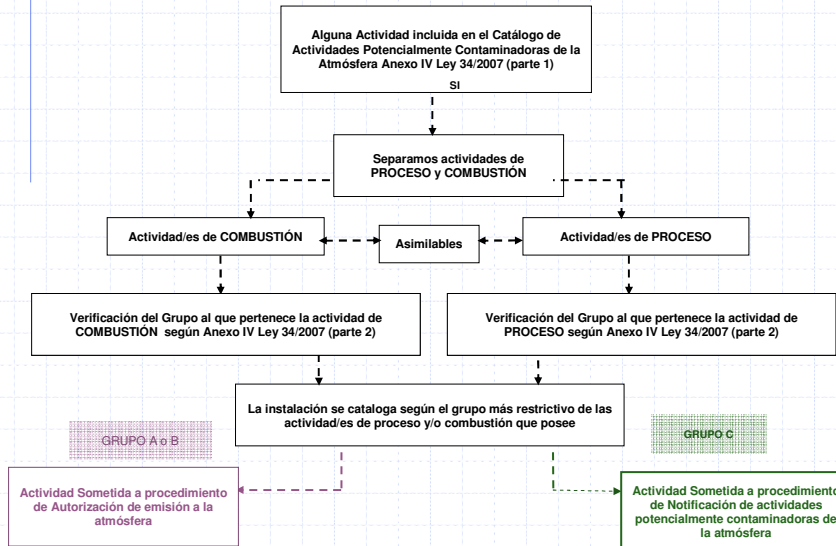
Alguna Actividad incluida en el Catálogo de Actividades Potencialmente Contaminadoras de la Atmósfera Anexo IV Ley 34/2007 (parte 1)

SI

Separamos actividades de PROCESO y COMBUSTIÓN

Actividad/es de COMBUSTIÓN

Asimilables

Actividad/es de PROCESO

Verificación del Grupo al que pertenece la actividad de COMBUSTIÓN según Anexo IV Ley 34/2007 (parte 2)

Verificación del Grupo al que pertenece la actividad de PROCESO según Anexo IV Ley 34/2007 (parte 2)

La instalación se cataloga según el grupo más restrictivo de las actividad/es de proceso y/o combustión que posee

GRUPO A o B

GRUPO C

Actividad Sometida a procedimiento de Autorización de emisión a la atmósfera

Actividad Sometida a procedimiento de Notificación de actividades potencialmente contaminadoras de la atmósfera